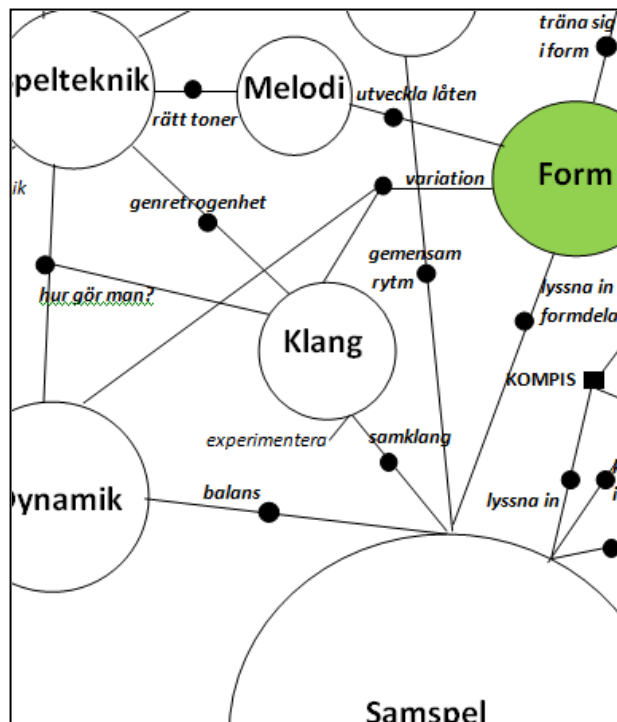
träna sig i form

pelteknik

rätt toner

Melodi

utveckla låten

Form

ik

variation

genretrogenhet

gemensam rytm

lyssna in formdel

hur gör man?

Klang

KOMPIS

experimentera

samklang

Dynamik

balans

lyssna in

Samspel